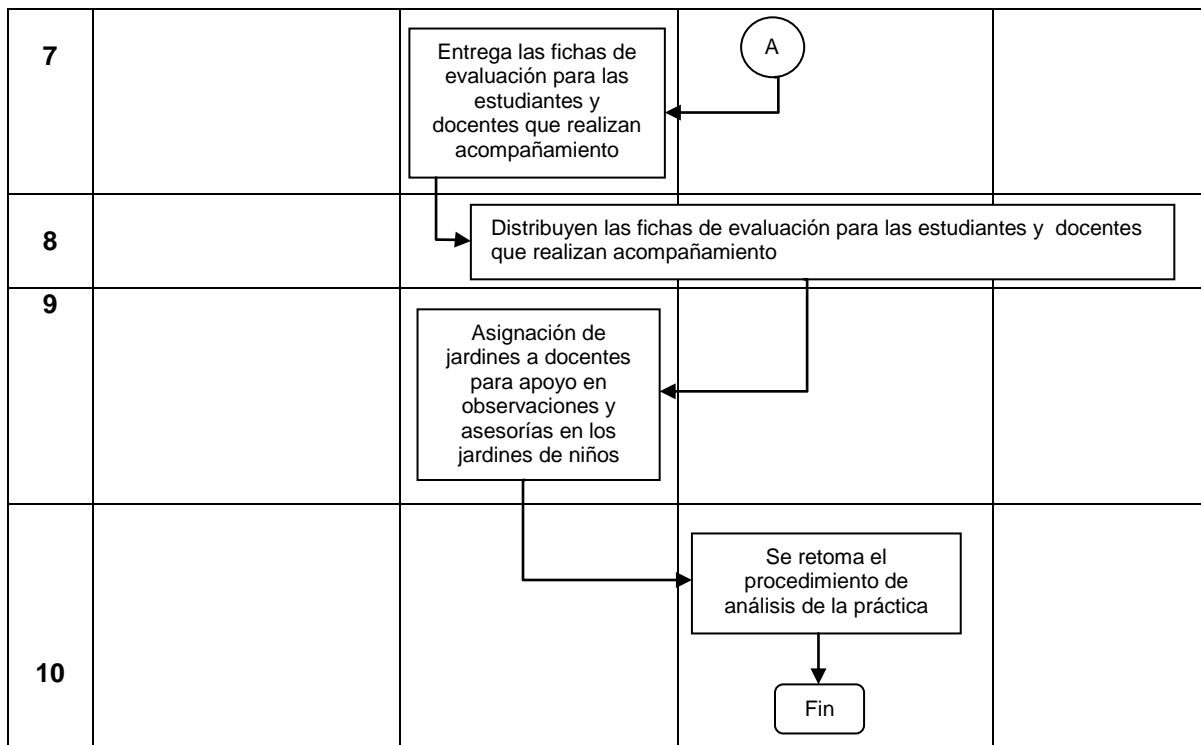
7

Entrega las fichas de evaluación para las estudiantes y docentes que realizan acompañamiento

A

8

Distribuyen las fichas de evaluación para las estudiantes y docentes que realizan acompañamiento

9

Asignación de jardines a docentes para apoyo en observaciones y asesorías en los jardines de niños

10

Se retoma el procedimiento de análisis de la práctica

Fin